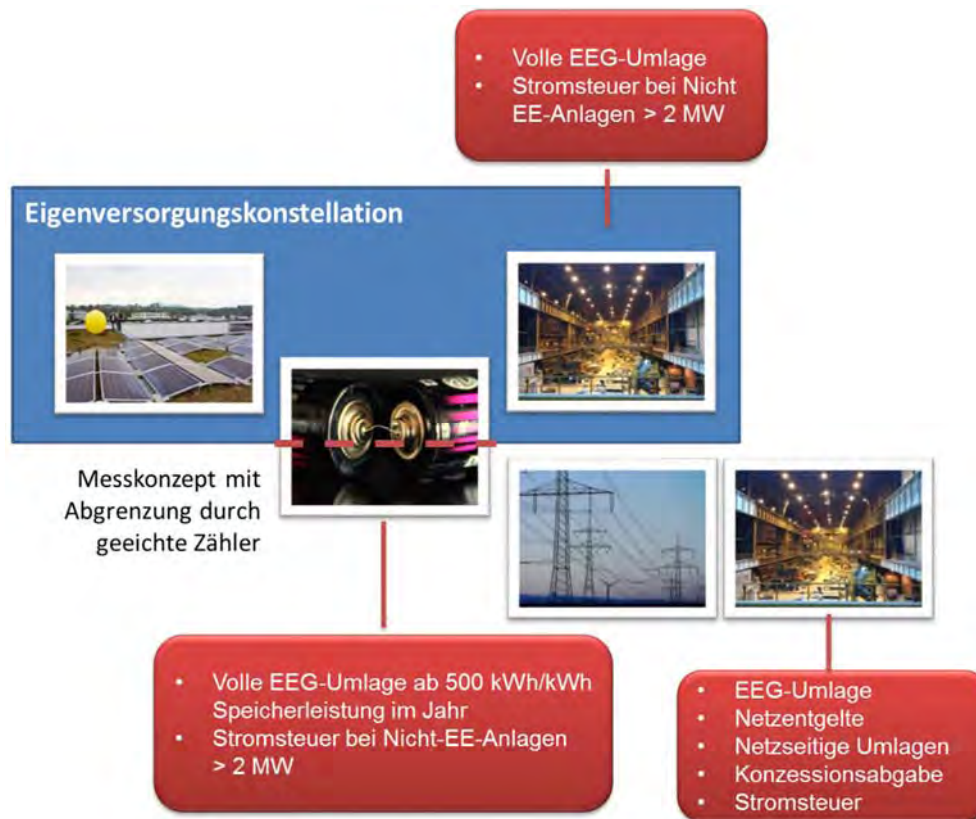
- Volle EEG-Umlage
- Stromsteuer bei Nicht EE-Anlagen > 2 MW

Eigenversorgungskonstellation

Messkonzept mit Abgrenzung durch geeichte Zähler

- Volle EEG-Umlage ab 500 kWh/kWh Speicherleistung im Jahr
- Stromsteuer bei Nicht-EE-Anlagen > 2 MW

- EEG-Umlage
- Netzentgelte
- Netzseitige Umlagen
- Konzessionsabgabe
- Stromsteuer